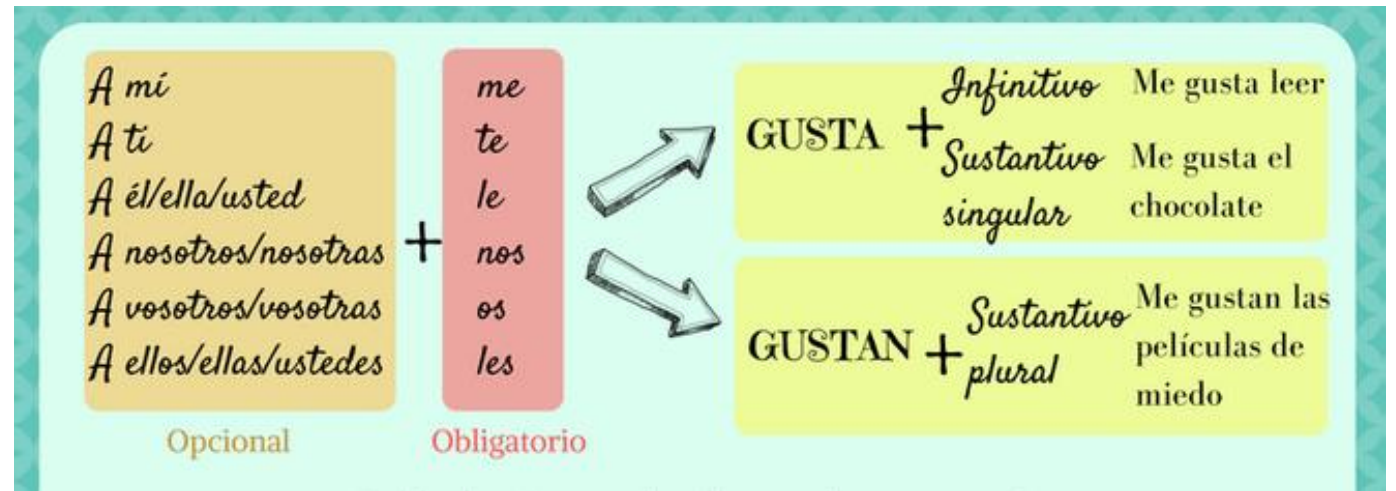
A mí
A ti
A él/ella/usted
A nosotros/nosotras
A vosotros/vosotras
A ellos/ellas/ustedes

Opcional

+

me
te
le
nos
os
les

Obligatorio

GUSTA + Infinitivo
Sustantivo singular

Me gusta leer

Me gusta el chocolate

GUSTAN + Sustantivo plural

Me gustan las películas de miedo